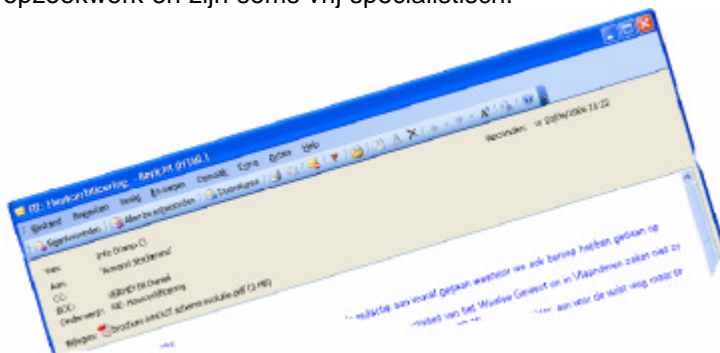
opzoekwerk en zijn soms vrij specialistisch.

RE: Hinderlijk bericht - Bericht (HTML)

Bestand Bewerken Beeld Invoegen Opmaak Extra Acties Help

Beantwoorden Allen beantwoorden Doorsturen

Verzonden: vr 20/06/2006 11:22

Van: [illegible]

Aan: 'Armand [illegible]'

CC: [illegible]

BCC:

Onderwerp: RE: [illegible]

Bijlagen: brochure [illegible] (3 MB)

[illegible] aan marál gegaan waarvoor we ook beroep hebben gedaan op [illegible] van het Waalse Gewest en in Vlaanderen zaken niet zo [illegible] voor de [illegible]